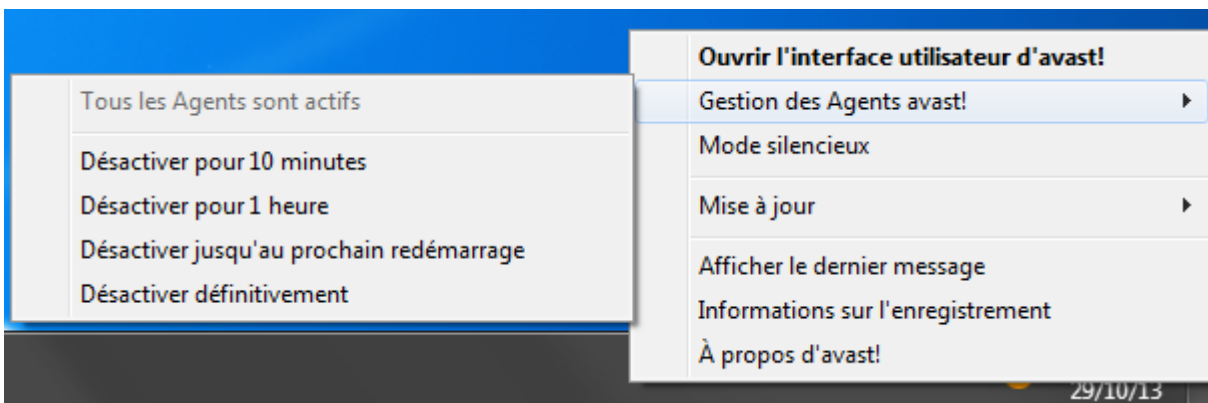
Ouvrir l'interface utilisateur d'avast!
Gestion des Agents avast!
Mode silencieux
Mise à jour
Afficher le dernier message
Informations sur l'enregistrement
À propos d'avast!

Tous les Agents sont actifs
Désactiver pour 10 minutes
Désactiver pour 1 heure
Désactiver jusqu'au prochain redémarrage
Désactiver définitivement

29/10/13